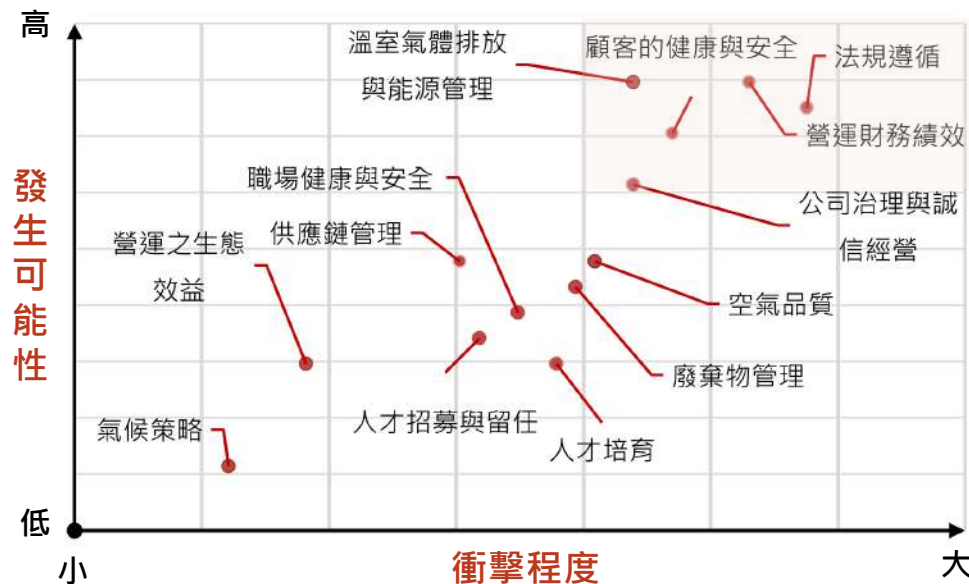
高

發生可能性

低

小

衝擊程度

大

溫室氣體排放與能源管理

顧客的健康與安全

法規遵循

營運財務績效

公司治理與誠信經營

職場健康與安全

供應鏈管理

營運之生態效益

空氣品質

廢棄物管理

人才招募與留任

人才培育

氣候策略